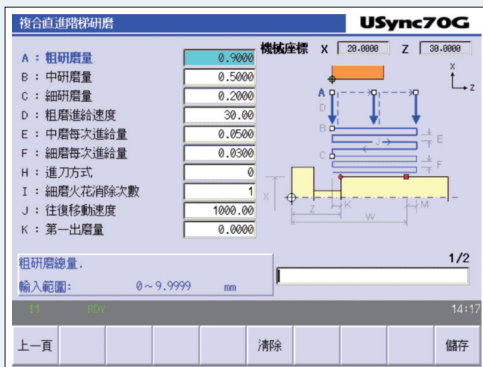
複合直進階梯研磨 USync70G

A：粗研磨量 0.9000
B：中研磨量 0.5000
C：細研磨量 0.2000
D：粗磨進給速度 30.00
E：中磨每次進給量 0.0500
F：細磨每次進給量 0.0300
H：進刀方式 0
I：細磨火花消除次數 1
J：往復移動速度 1000.00
K：第一出磨量 0.0000

機械座標 X 20.0000 Z 30.0000

X
Z

A
D
B
C
J
E
F
K
Z
X
W
M

粗研磨總量.
輸入範圍: 0～9.9999 mm

1/2

I1 80%

14:17

上一頁
清除
儲存